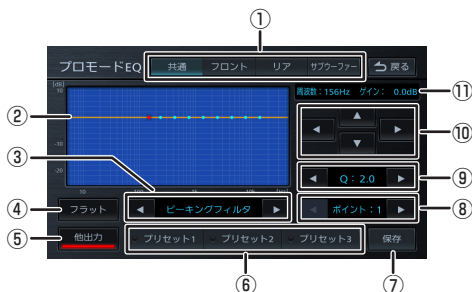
①

プロモードEQ

共通

フロント

リア

サブウーファー

戻る

②

[dB]
10

-10

-20

10

100

1k

10k

[Hz]

周波数：156Hz

ゲイン：0.0dB

⑪

⑩

③

ピーキングフィルタ

Q：2.0

⑨

④

フラット

ポイント：1

⑧

⑤

他出力

プリセット1

プリセット2

プリセット3

保存

⑥

⑦